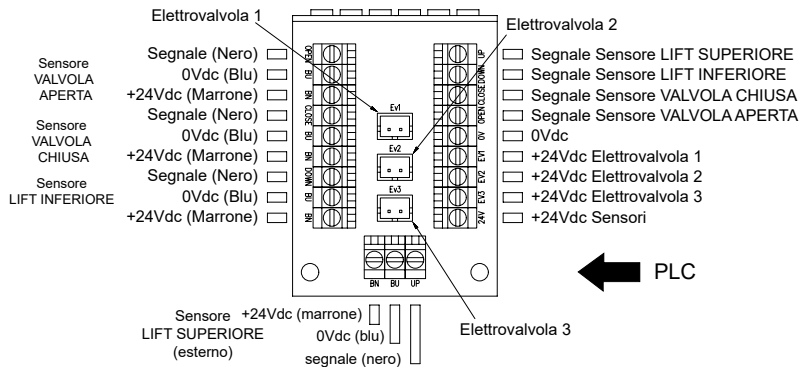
Elettrovalvola 1

Elettrovalvola 2

Sensore VALVOLA APERTA

Segnale (Nero)
0Vdc (Blu)
+24Vdc (Marrone)

Sensore VALVOLA CHIUSA

Segnale (Nero)
0Vdc (Blu)
+24Vdc (Marrone)

Sensore LIFT INFERIORE

Segnale (Nero)
0Vdc (Blu)
+24Vdc (Marrone)

OPEN
BU
BN
CLOSE
BU
BN
DOWN
BU
BN

Ev1
Ev2
Ev3

UP
DOWN
CLOSE
OPEN
0V
EV1
EV2
EV3
24V

Segnale Sensore LIFT SUPERIORE
Segnale Sensore LIFT INFERIORE
Segnale Sensore VALVOLA CHIUSA
Segnale Sensore VALVOLA APERTA
0Vdc
+24Vdc Elettrovalvola 1
+24Vdc Elettrovalvola 2
+24Vdc Elettrovalvola 3
+24Vdc Sensori

BN
BU
UP

PLC

Sensore LIFT SUPERIORE (esterno)

+24Vdc (marrone)
0Vdc (blu)
segnale (nero)

Elettrovalvola 3